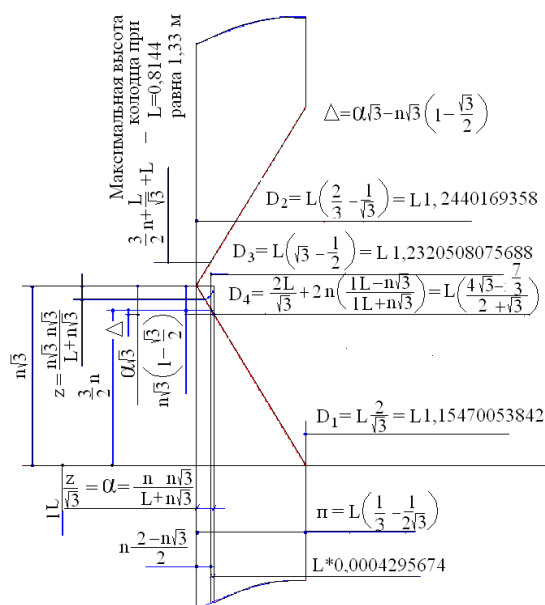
Максимальная высота колодца при L=0,8144 равна 1,33 м

$\triangle=\alpha\sqrt{3}-n\sqrt{3}\left(1-\frac{\sqrt{3}}{2}\right)$

$\frac{3}{2}n+\frac{L}{\sqrt{3}}+L$

$D_2=L\left(\frac{2}{3}-\frac{1}{\sqrt{3}}\right)=L\,1,2440169358$

$D_3=L\left(\sqrt{3}-\frac{1}{2}\right)=L\,1,2320508075688$

$D_4=\frac{2L}{\sqrt{3}}+2n\left(\frac{1L-n\sqrt{3}}{1L+n\sqrt{3}}\right)=L\left(\frac{4\sqrt{3}-\frac{7}{3}}{2+\sqrt{3}}\right)$

$z=\frac{n\sqrt{3}\,n\sqrt{3}}{L+n\sqrt{3}}$

$\triangle$

$\alpha\sqrt{3}$

$n\sqrt{3}\left(1-\frac{\sqrt{3}}{2}\right)$

$\frac{3}{2}n$

$n\sqrt{3}$

$D_1=L\frac{2}{\sqrt{3}}=L\,1,15470053842$

$\frac{z}{\sqrt{3}}=\alpha=\frac{n\quad n\sqrt{3}}{L+n\sqrt{3}}$

1L

$n=L\left(\frac{1}{3}-\frac{1}{2\sqrt{3}}\right)$

$n\frac{2-n\sqrt{3}}{2}$

L*0,0004295674